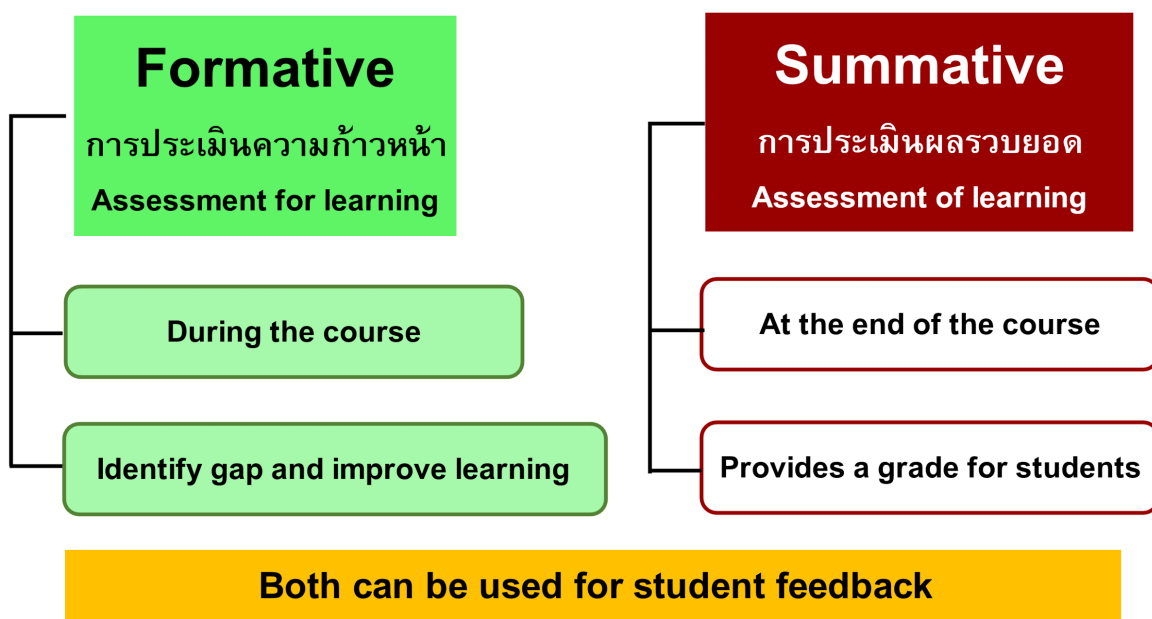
Formative
การประเมินความก้าวหน้า
Assessment for learning

During the course

Identify gap and improve learning

Summative
การประเมินผลรวบยอด
Assessment of learning

At the end of the course

Provides a grade for students

Both can be used for student feedback